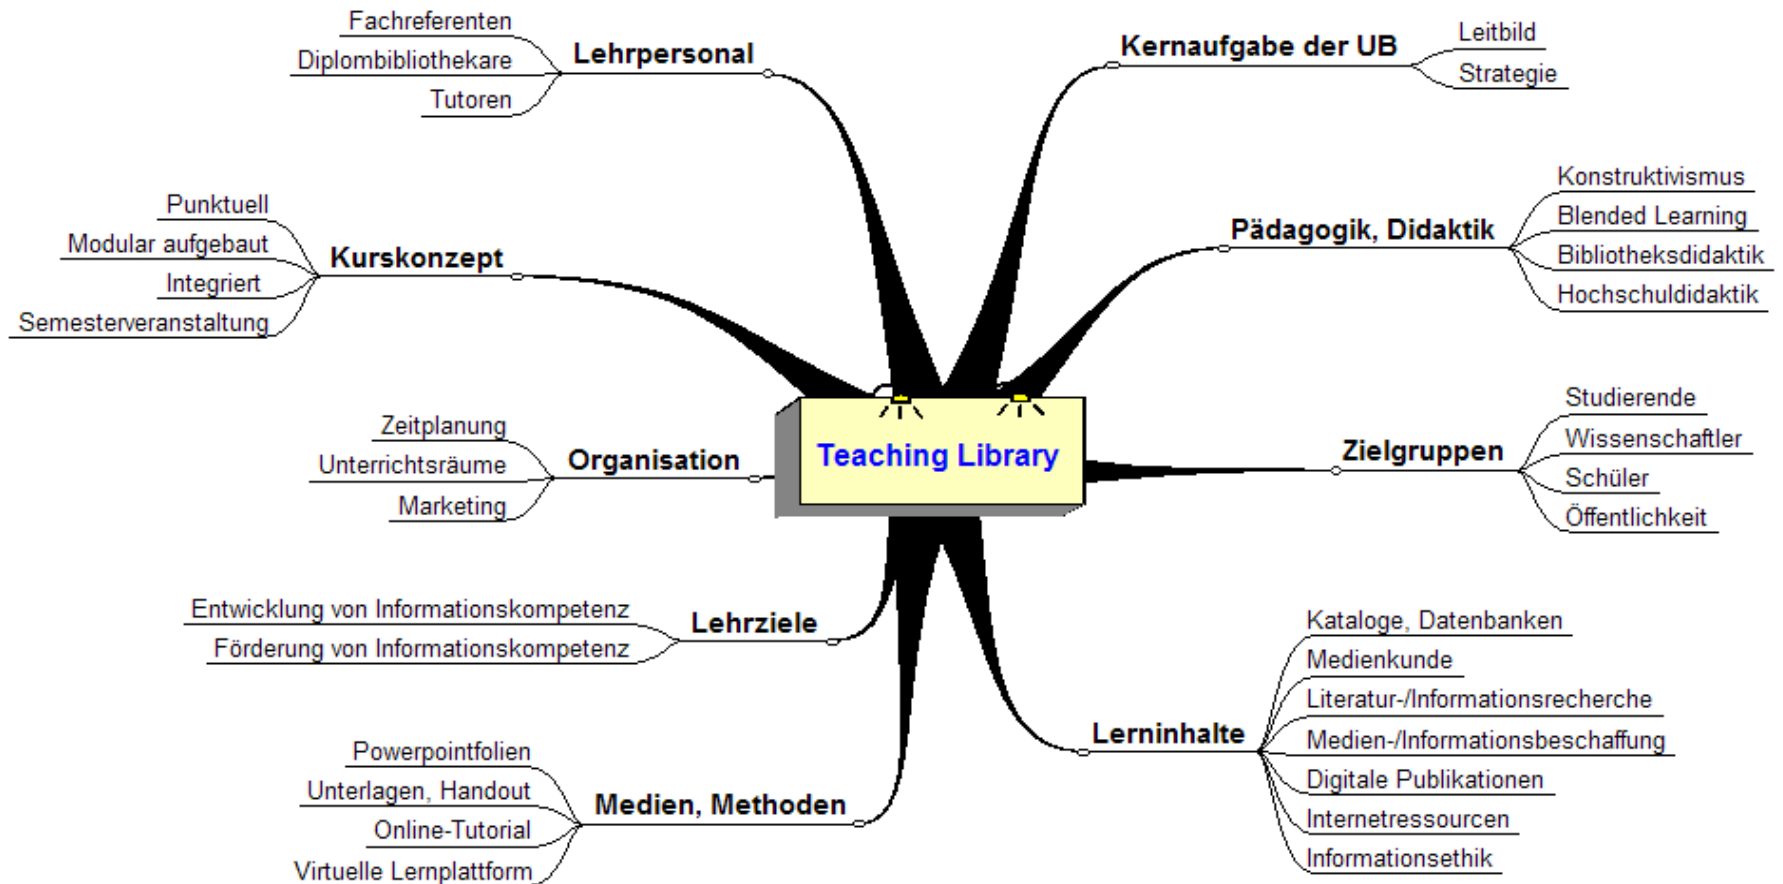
Teaching Library

Lehrpersonal
Fachreferenten
Diplombibliothekare
Tutoren

Kurskonzept
Punktuell
Modular aufgebaut
Integriert
Semesterveranstaltung

Organisation
Zeitplanung
Unterrichtsräume
Marketing

Lehrziele
Entwicklung von Informationskompetenz
Förderung von Informationskompetenz

Medien, Methoden
Powerpointfolien
Unterlagen, Handout
Online-Tutorial
Virtuelle Lernplattform

Kernaufgabe der UB
Leitbild
Strategie

Pädagogik, Didaktik
Konstruktivismus
Blended Learning
Bibliotheksdidaktik
Hochschuldidaktik

Zielgruppen
Studierende
Wissenschaftler
Schüler
Öffentlichkeit

Lerninhalte
Kataloge, Datenbanken
Medienkunde
Literatur-/Informationsrecherche
Medien-/Informationsbeschaffung
Digitale Publikationen
Internetressourcen
Informationsethik